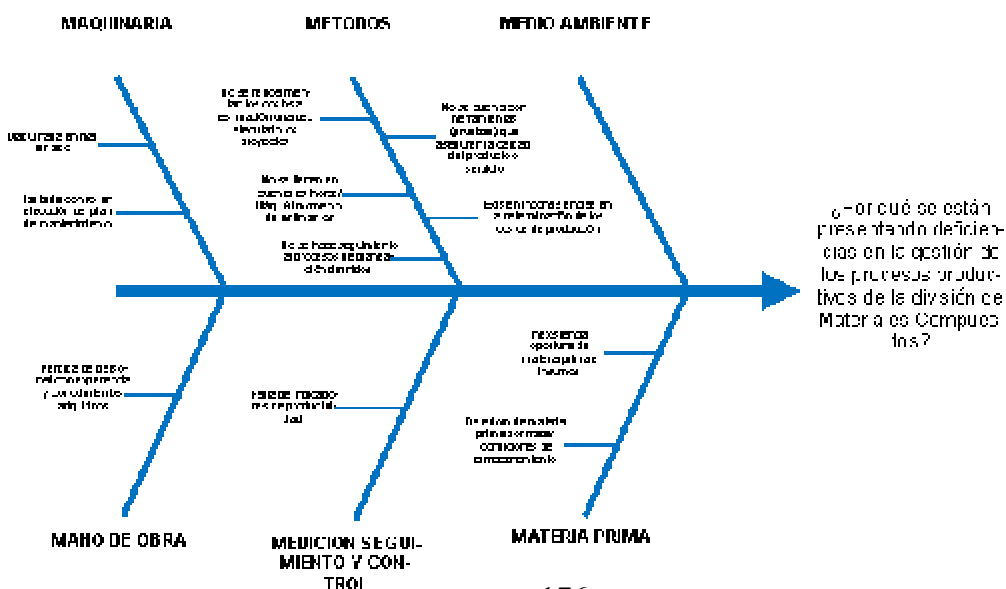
MAQUINARIA

METODOS

MEDIO AMBIENTE

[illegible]

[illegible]

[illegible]

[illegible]

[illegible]

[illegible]

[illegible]

¿Por qué se están presentando deficiencias en la gestión de los procesos productivos de la división de Materiales Compuestos?

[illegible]

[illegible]

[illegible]

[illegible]

MANO DE OBRA

MEDICION SEGUIMIENTO Y CONTROL

MATERIA PRIMA

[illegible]